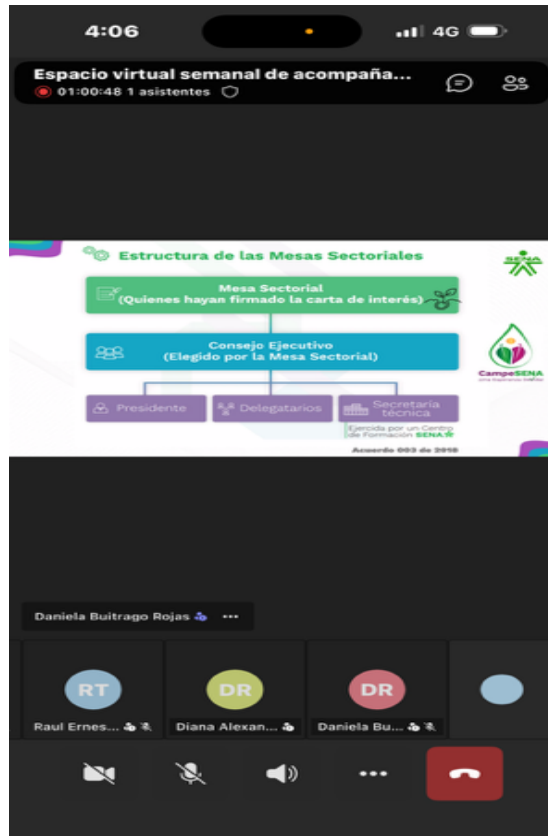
4:06
4G

Espacio virtual semanal de acompaña...
01:00:48 1 asistentes

Estructura de las Mesas Sectoriales

SENA

Mesa Sectorial
(Quienes hayan firmado la carta de interés)

Consejo Ejecutivo
(Elegido por la Mesa Sectorial)

Presidente

Delegatarios

Secretaria técnica

Ejercida por un Centro de Formación SENA

Acuerdo 003 de 2018

CampeSENA
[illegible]

Daniela Buitrago Rojas ...

RT
Raul Ernes...

DR
Diana Alexan...

DR
Daniela Bu...

...